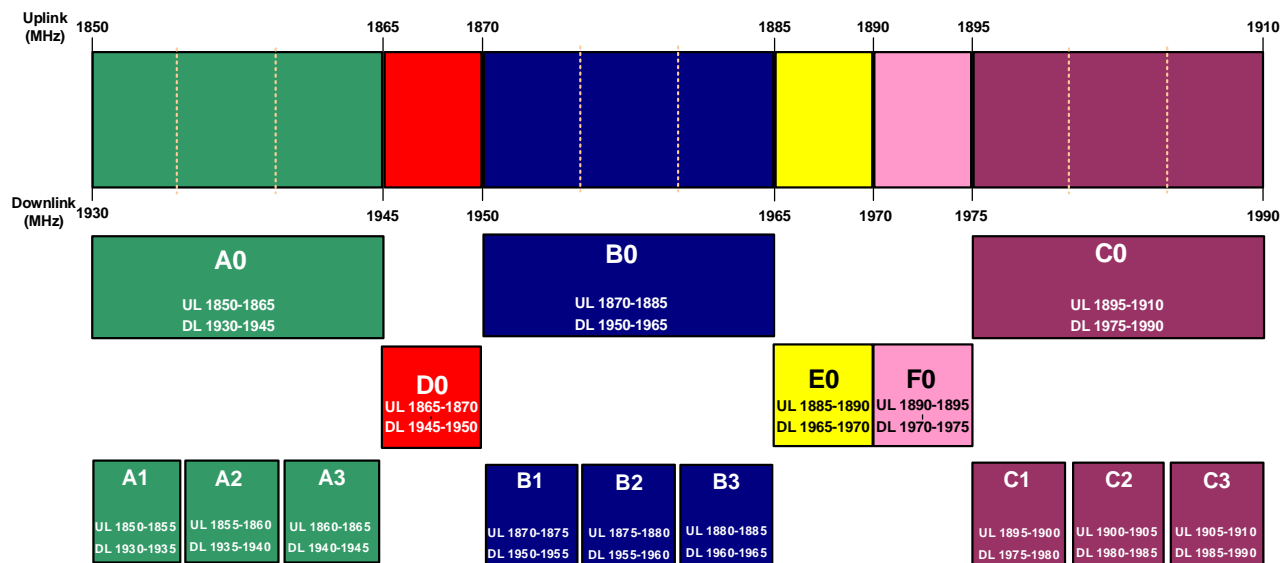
Uplink (MHz)
1850
1865
1870
1885
1890
1895
1910

Downlink (MHz)
1930
1945
1950
1965
1970
1975
1990

A0
UL 1850-1865
DL 1930-1945

B0
UL 1870-1885
DL 1950-1965

C0
UL 1895-1910
DL 1975-1990

D0
UL 1865-1870
DL 1945-1950

E0
UL 1885-1890
DL 1965-1970

F0
UL 1890-1895
DL 1970-1975

A1
UL 1850-1855
DL 1930-1935

A2
UL 1855-1860
DL 1935-1940

A3
UL 1860-1865
DL 1940-1945

B1
UL 1870-1875
DL 1950-1955

B2
UL 1875-1880
DL 1955-1960

B3
UL 1880-1885
DL 1960-1965

C1
UL 1895-1900
DL 1975-1980

C2
UL 1900-1905
DL 1980-1985

C3
UL 1905-1910
DL 1985-1990